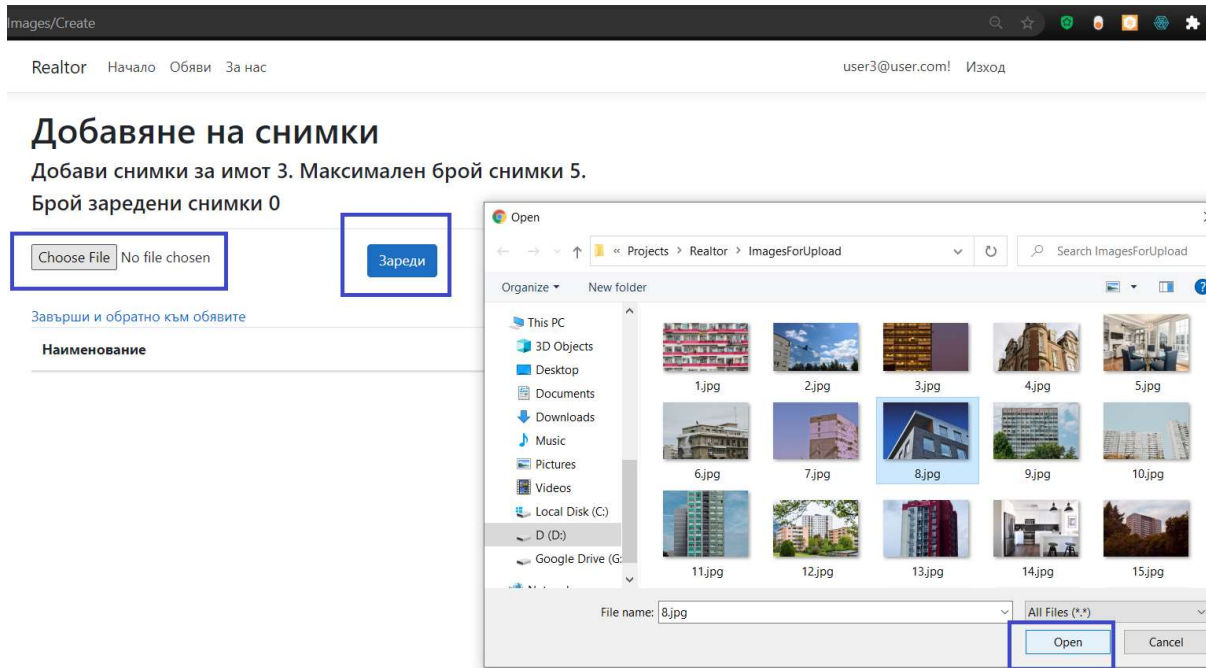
mages/Create

Realtor Начало Обяви За нас

user3@user.com! Изход

Добавяне на снимки

Добави снимки за имот 3. Максимален брой снимки 5.

Брой заредени снимки 0

Choose File No file chosen

Зареди

Завърши и обратно към обявите

Наименование

Open

« Projects › Realtor › ImagesForUpload

Search ImagesForUpload

Organize ▾ New folder

This PC
3D Objects
Desktop
Documents
Downloads
Music
Pictures
Videos
Local Disk (C:)
D (D:)
Google Drive (G:
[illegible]

1.jpg
2.jpg
3.jpg
4.jpg
5.jpg
6.jpg
7.jpg
8.jpg
9.jpg
10.jpg
11.jpg
12.jpg
13.jpg
14.jpg
15.jpg

File name: 8.jpg

All Files (*.*)

Open

Cancel